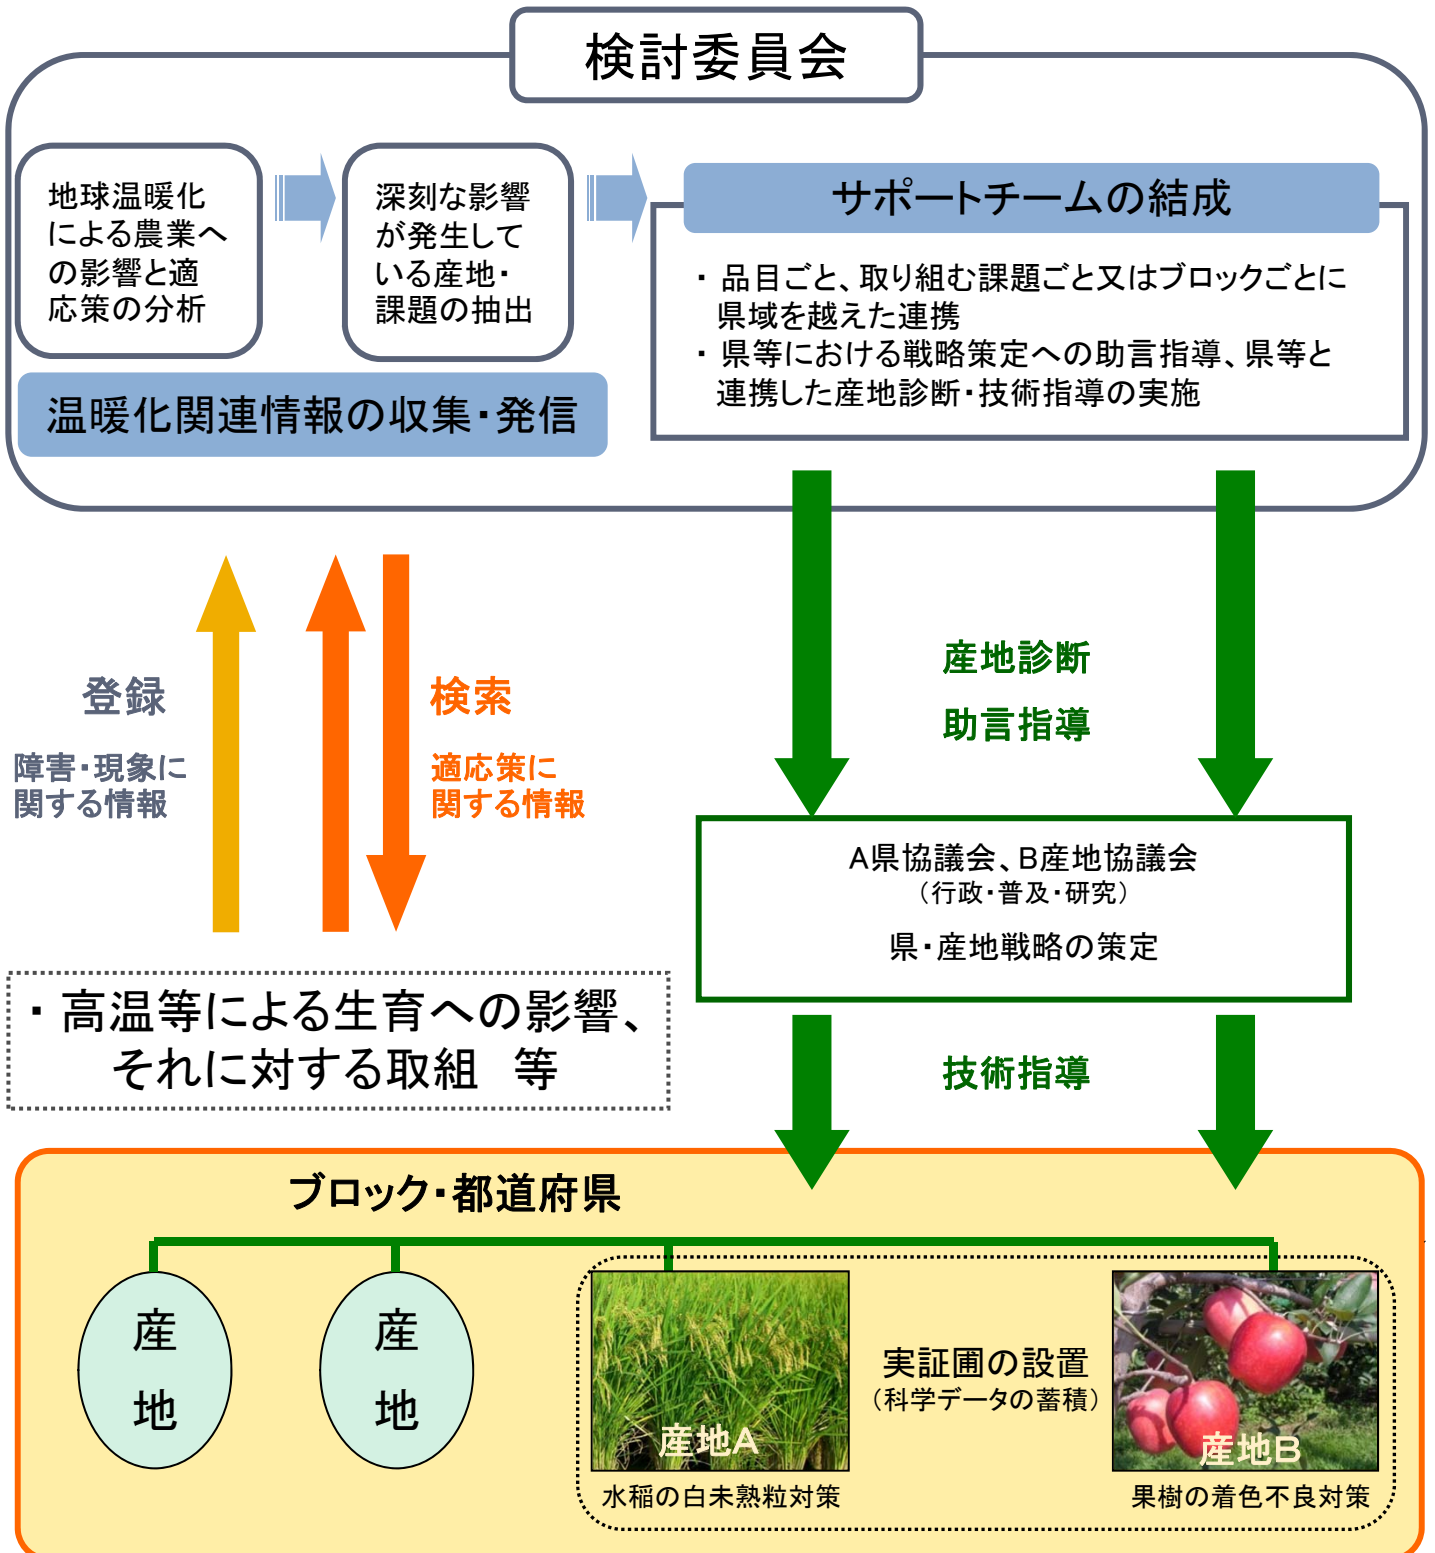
検討委員会

地球温暖化による農業への影響と適応策の分析

深刻な影響が発生している産地・課題の抽出

サポートチームの結成

・品目ごと、取り組む課題ごと又はブロックごとに県域を越えた連携
・県等における戦略策定への助言指導、県等と連携した産地診断・技術指導の実施

温暖化関連情報の収集・発信

登録

障害・現象に関する情報

検索

適応策に関する情報

産地診断

助言指導

A県協議会、B産地協議会
（行政・普及・研究）

県・産地戦略の策定

・高温等による生育への影響、それに対する取組　等

技術指導

ブロック・都道府県

産地

産地

実証圃の設置
（科学データの蓄積）

産地A

水稲の白未熟粒対策

産地B

果樹の着色不良対策